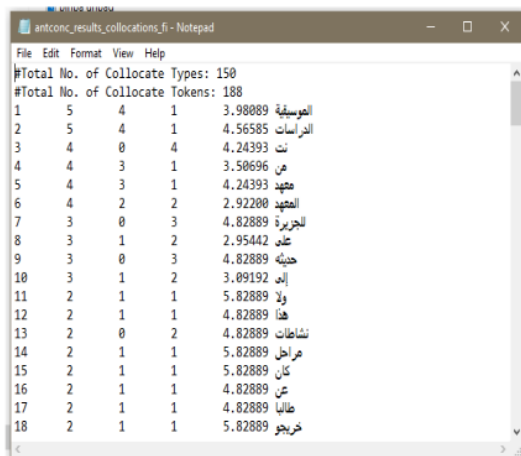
antconc_results_collocations_fi - Notepad
File Edit Format View Help
#Total No. of Collocate Types: 150
#Total No. of Collocate Tokens: 188

| | | | | | |
|---|---|---|---|---|---|
| 1 | 5 | 4 | 1 | 3.98089 | الموسيقية |
| 2 | 5 | 4 | 1 | 4.56585 | الدراسات |
| 3 | 4 | 0 | 4 | 4.24393 | نت |
| 4 | 4 | 3 | 1 | 3.50696 | من |
| 5 | 4 | 3 | 1 | 4.24393 | معهد |
| 6 | 4 | 2 | 2 | 2.92200 | المعهد |
| 7 | 3 | 0 | 3 | 4.82889 | للجزيرة |
| 8 | 3 | 1 | 2 | 2.95442 | على |
| 9 | 3 | 0 | 3 | 4.82889 | حديثه |
| 10 | 3 | 1 | 2 | 3.09192 | إلى |
| 11 | 2 | 1 | 1 | 5.82889 | ولا |
| 12 | 2 | 1 | 1 | 4.82889 | هذا |
| 13 | 2 | 0 | 2 | 4.82889 | نشاطات |
| 14 | 2 | 1 | 1 | 5.82889 | مراحل |
| 15 | 2 | 1 | 1 | 5.82889 | كان |
| 16 | 2 | 1 | 1 | 4.82889 | عن |
| 17 | 2 | 1 | 1 | 4.82889 | طالبا |
| 18 | 2 | 1 | 1 | 5.82889 | خريجو |